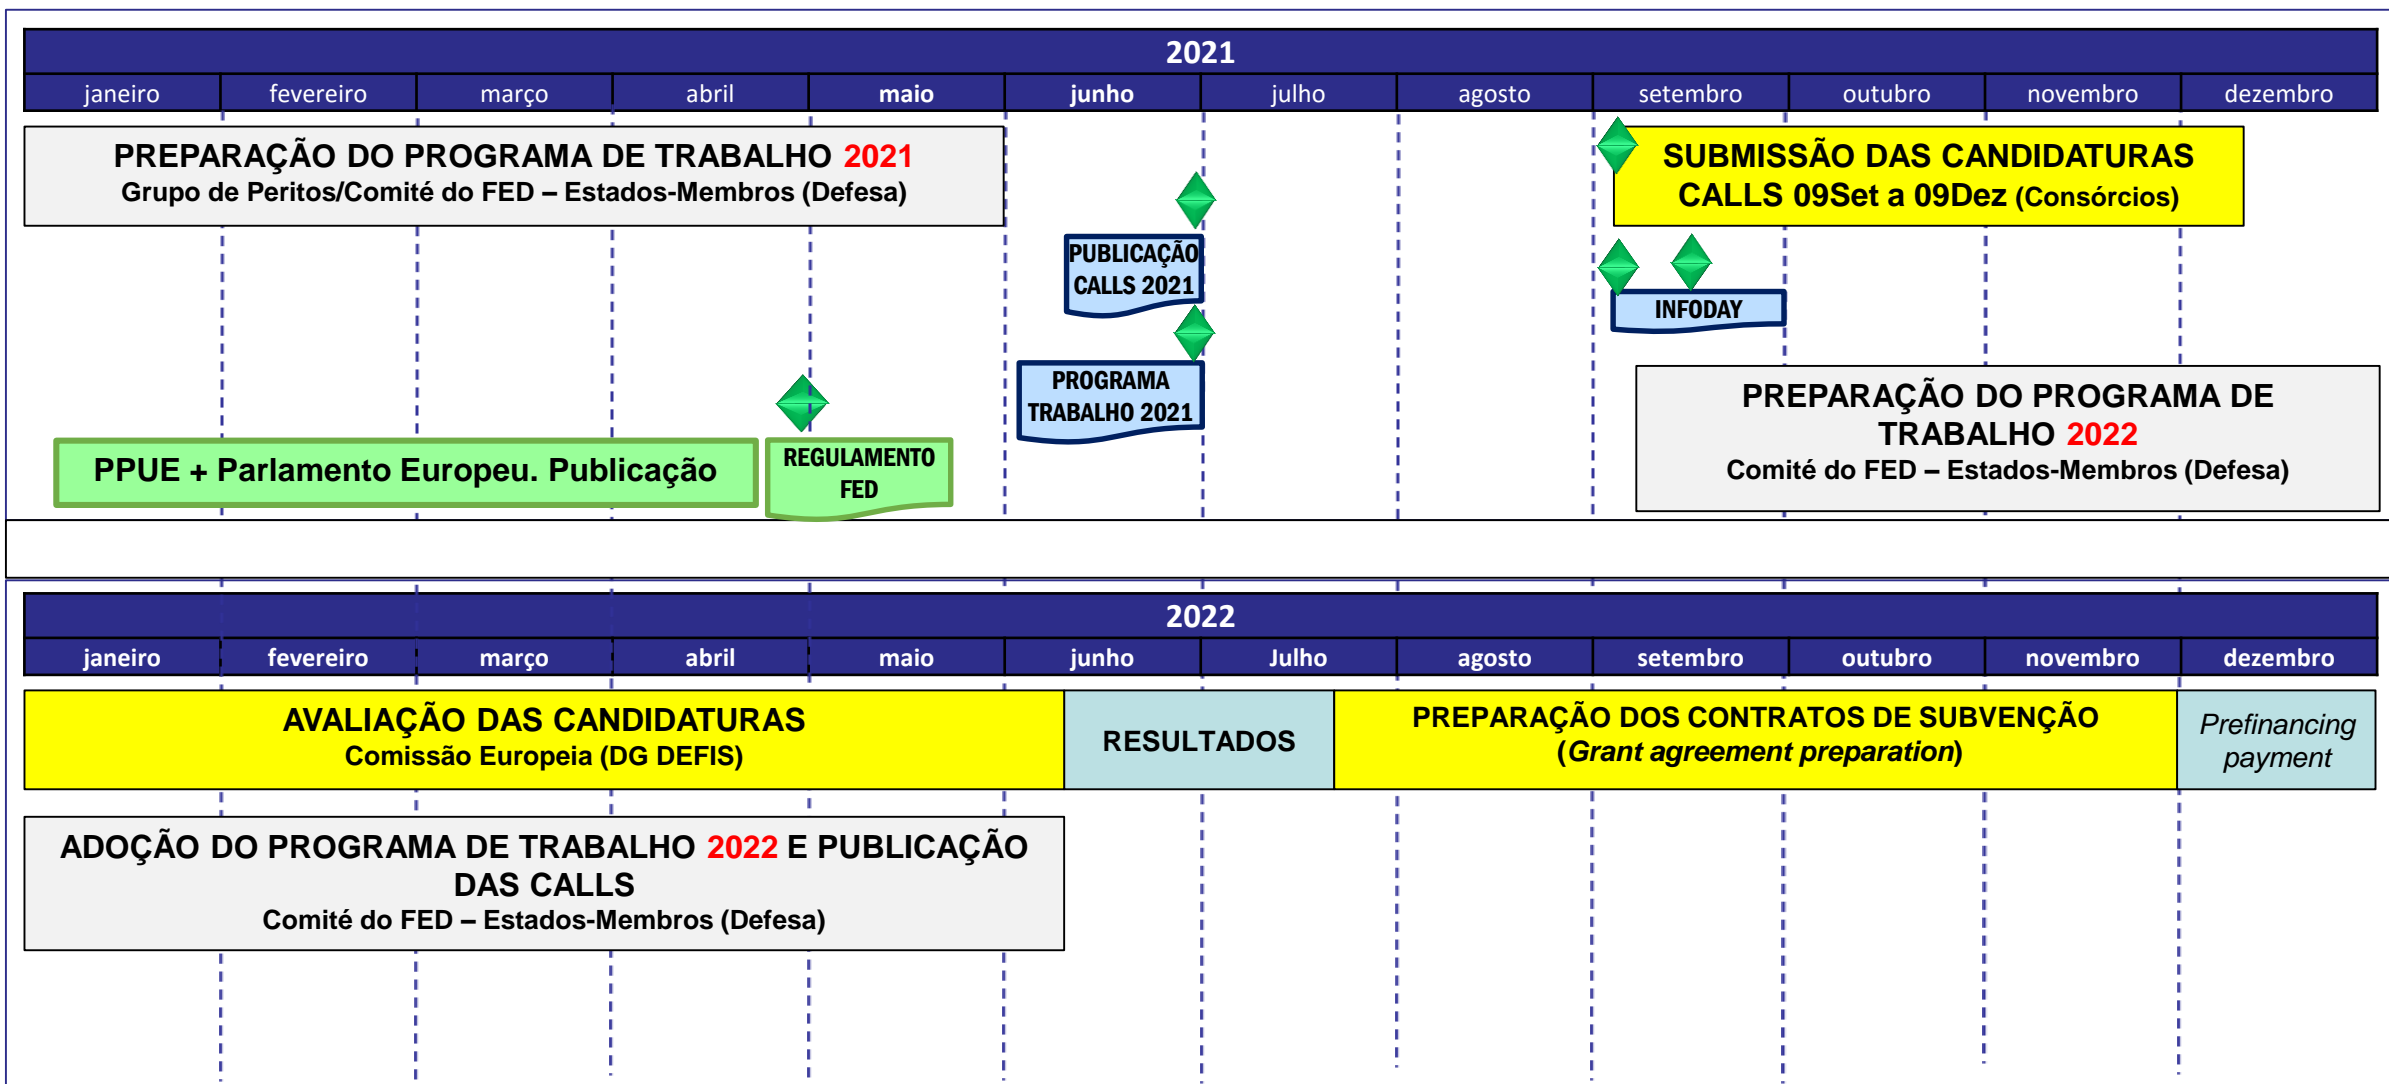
2021

| janeiro | fevereiro | março | abril | maio | junho | julho | agosto | setembro | outubro | novembro | dezembro |
|---|---|---|---|---|---|---|---|---|---|---|---|

PREPARAÇÃO DO PROGRAMA DE TRABALHO 2021
Grupo de Peritos/Comité do FED – Estados-Membros (Defesa)

PUBLICAÇÃO CALLS 2021

SUBMISSÃO DAS CANDIDATURAS CALLS 09Set a 09Dez (Consórcios)

INFODAY

PROGRAMA TRABALHO 2021

PREPARAÇÃO DO PROGRAMA DE TRABALHO 2022
Comité do FED – Estados-Membros (Defesa)

PPUE + Parlamento Europeu. Publicação

REGULAMENTO FED

2022

| janeiro | fevereiro | março | abril | maio | junho | Julho | agosto | setembro | outubro | novembro | dezembro |
|---|---|---|---|---|---|---|---|---|---|---|---|

AVALIAÇÃO DAS CANDIDATURAS
Comissão Europeia (DG DEFIS)

RESULTADOS

PREPARAÇÃO DOS CONTRATOS DE SUBVENÇÃO
(Grant agreement preparation)

Prefinancing payment

ADOÇÃO DO PROGRAMA DE TRABALHO 2022 E PUBLICAÇÃO DAS CALLS
Comité do FED – Estados-Membros (Defesa)